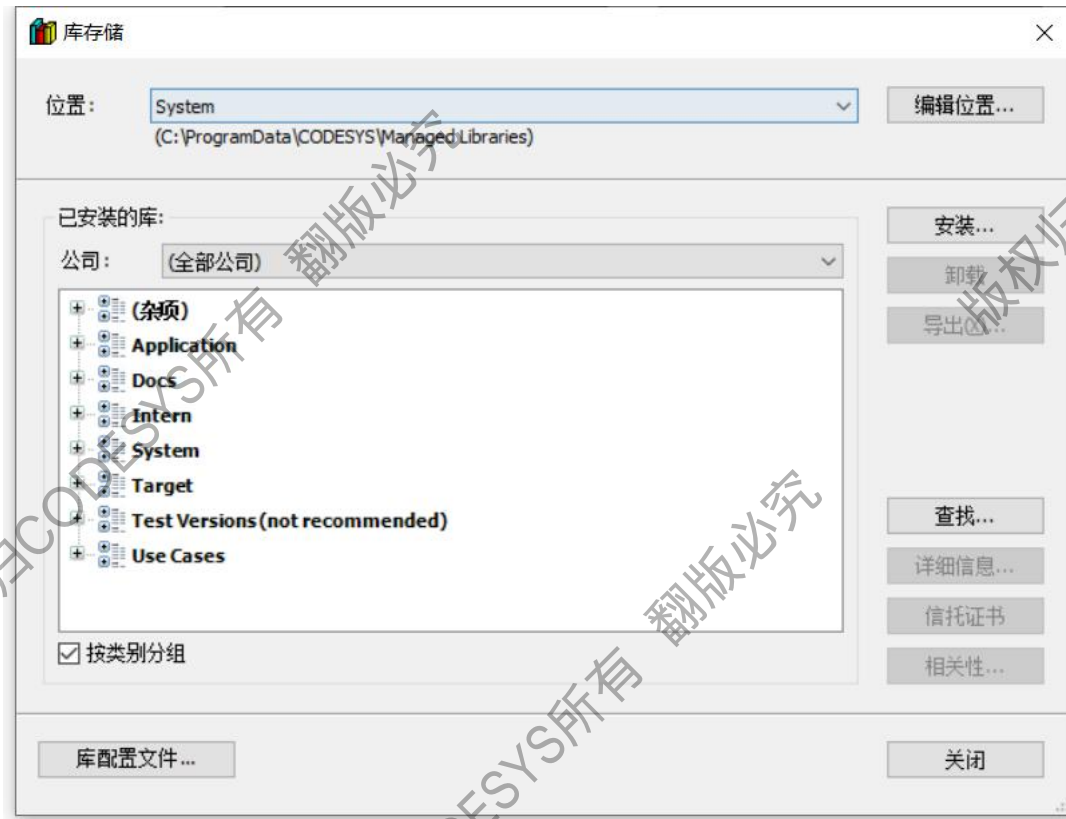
库存储

×

位置： System

(C:\ProgramData\CODESYS\Managed Libraries)

编辑位置...

已安装的库：

公司： (全部公司)

(杂项)
Application
Docs
Intern
System
Target
Test Versions (not recommended)
Use Cases

☑ 按类别分组

安装...

卸载

导出(X)...

查找...

详细信息...

信托证书

相关性...

库配置文件...

关闭

CODESYS所有 翻版必究

CODESYS所有 翻版必究

CODESYS所有 翻版必究

版权